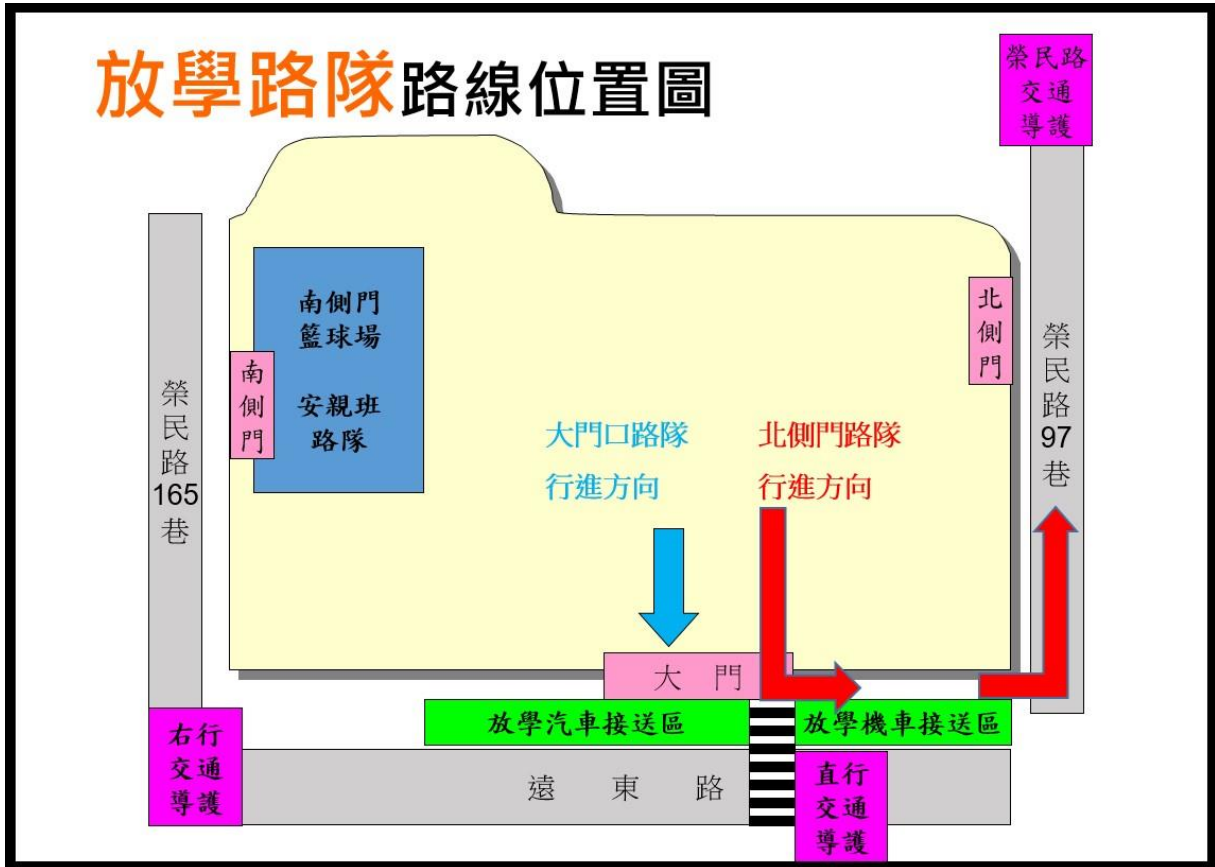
放學路隊路線位置圖

榮民路交通導護

南側門籃球場

安親班路隊

南側門

榮民路165巷

北側門

榮民路97巷

大門口路隊行進方向

北側門路隊行進方向

大　門

放學汽車接送區

放學機車接送區

右行交通導護

遠　東　路

直行交通導護